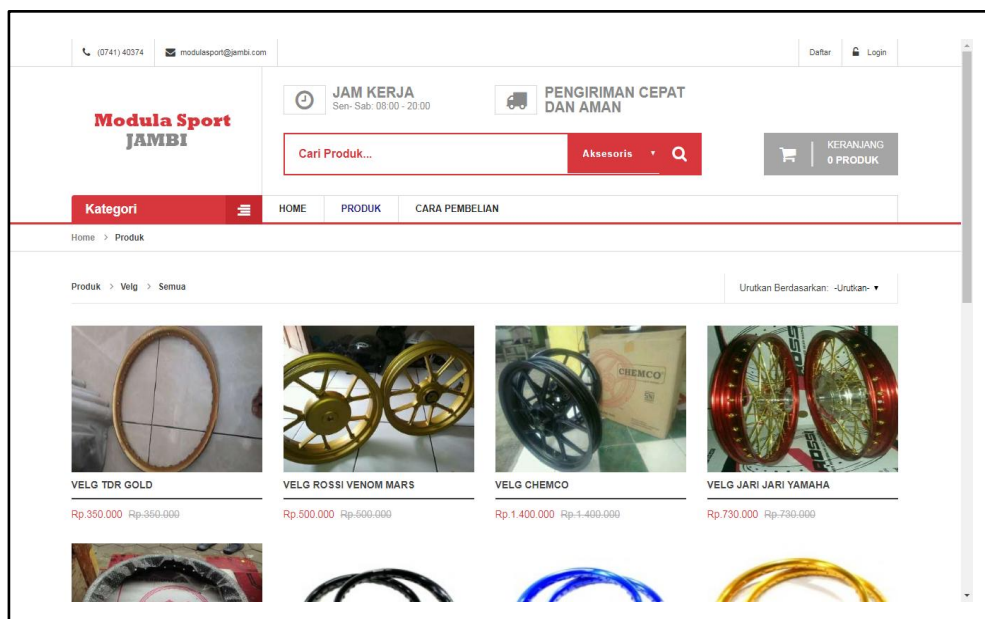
(0741) 40374 modulasport@jambi.com

Daftar Login

Modula Sport JAMBI

JAM KERJA
Sen- Sab: 08:00 - 20:00

PENGIRIMAN CEPAT DAN AMAN

Cari Produk...

Aksesoris

KERANJANG
0 PRODUK

Kategori

HOME PRODUK CARA PEMBELIAN

Home > Produk

Produk > Velg > Semua

Urutkan Berdasarkan: -Urutkan-

CHEMCO

VELG TDR GOLD
Rp.350.000 Rp.350.000

VELG ROSSI VENOM MARS
Rp.500.000 Rp.500.000

VELG CHEMCO
Rp.1.400.000 Rp.1.400.000

VELG JARI JARI YAMAHA
Rp.730.000 Rp.730.000